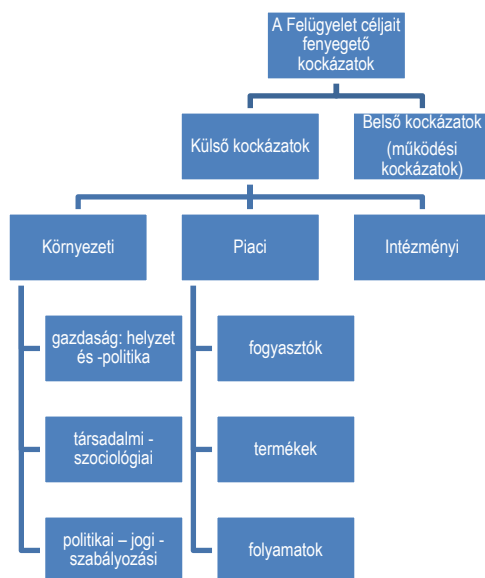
A Felügyelet céljait fenyegető kockázatok

Külső kockázatok

Belső kockázatok (működési kockázatok)

Környezeti

Piaci

Intézményi

gazdaság: helyzet és -politika

társadalmi - szociológiai

politikai – jogi - szabályozási

fogyasztók

termékek

folyamatok